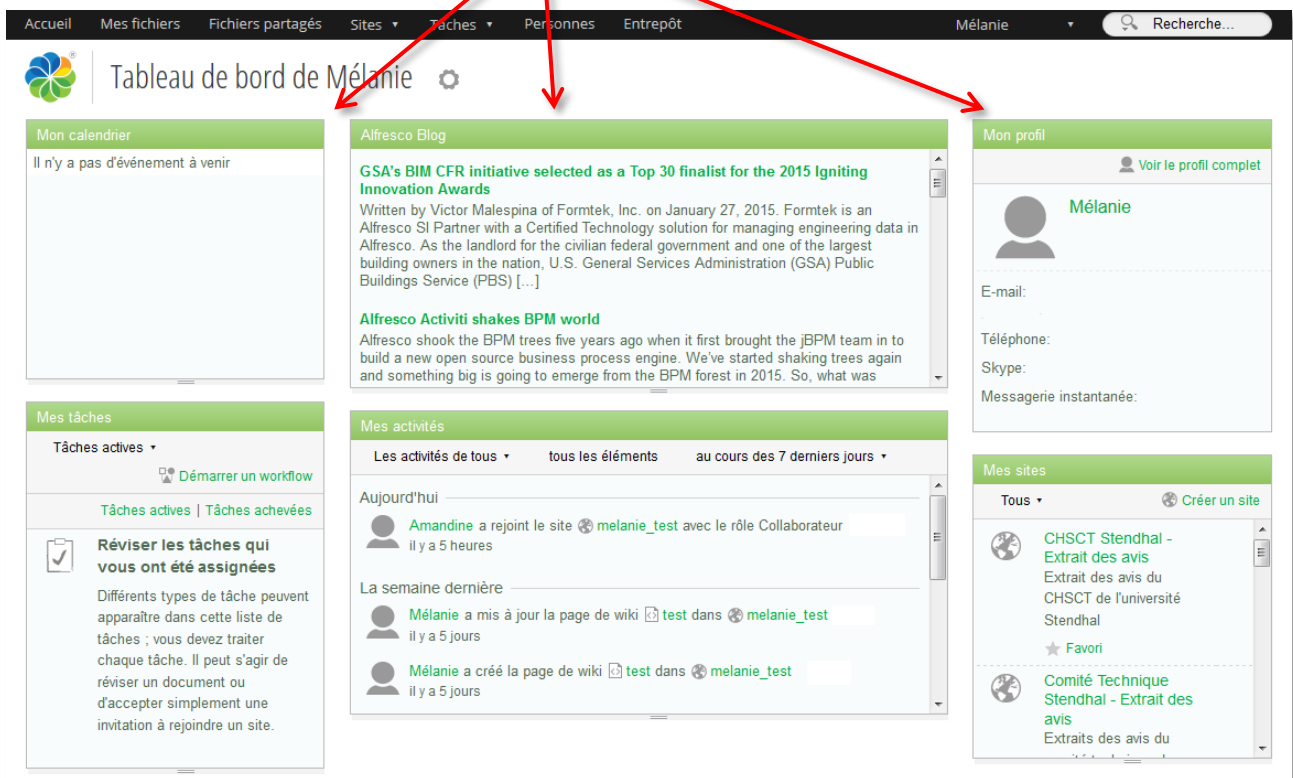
Accueil Mes fichiers Fichiers partagés Sites ▾ Tâches ▾ Personnes Entrepôt Mélanie ▾ Recherche...

Tableau de bord de Mélanie

Mon calendrier

Il n'y a pas d'événement à venir

Alfresco Blog

GSA's BIM CFR initiative selected as a Top 30 finalist for the 2015 Igniting Innovation Awards

Written by Victor Malespina of Formtek, Inc. on January 27, 2015. Formtek is an Alfresco SI Partner with a Certified Technology solution for managing engineering data in Alfresco. As the landlord for the civilian federal government and one of the largest building owners in the nation, U.S. General Services Administration (GSA) Public Buildings Service (PBS) [...]

Alfresco Activiti shakes BPM world

Alfresco shook the BPM trees five years ago when it first brought the jBPM team in to build a new open source business process engine. We've started shaking trees again and something big is going to emerge from the BPM forest in 2015. So, what was

Mon profil

Voir le profil complet

Mélanie

E-mail:

Téléphone:

Skype:

Messagerie instantanée:

Mes tâches

Tâches actives ▾

Démarrer un workflow

Tâches actives | Tâches achevées

Réviser les tâches qui vous ont été assignées

Différents types de tâche peuvent apparaître dans cette liste de tâches ; vous devez traiter chaque tâche. Il peut s'agir de réviser un document ou d'accepter simplement une invitation à rejoindre un site.

Mes activités

Les activités de tous ▾ tous les éléments au cours des 7 derniers jours ▾

Aujourd'hui

Amandine a rejoint le site melanie_test avec le rôle Collaborateur
il y a 5 heures

La semaine dernière

Mélanie a mis à jour la page de wiki test dans melanie_test
il y a 5 jours

Mélanie a créé la page de wiki test dans melanie_test
il y a 5 jours

Mes sites

Tous ▾ Créer un site

CHSCT Stendhal - Extrait des avis
Extrait des avis du CHSCT de l'université Stendhal
Favori

Comité Technique Stendhal - Extrait des avis
Extraits des avis du
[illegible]